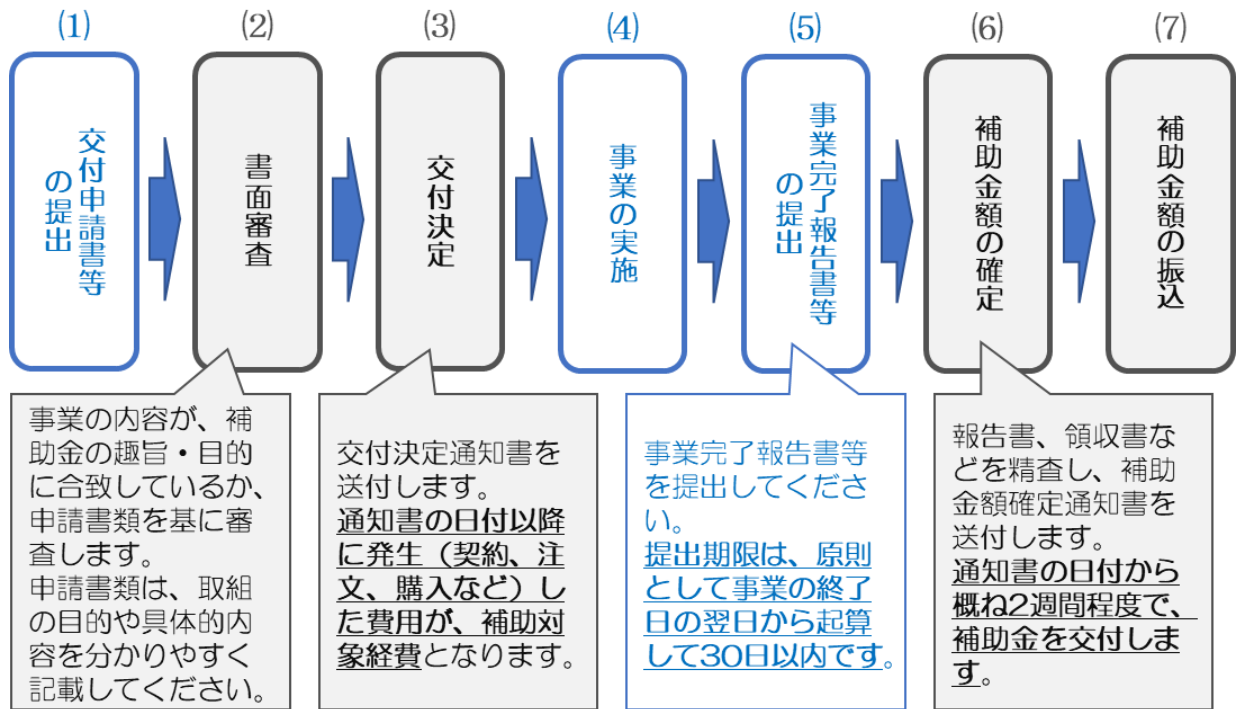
(1)

交付申請書等の提出

(2)

書面審査

(3)

交付決定

(4)

事業の実施

(5)

事業完了報告書等の提出

(6)

補助金額の確定

(7)

補助金額の振込

事業の内容が、補助金の趣旨・目的に合致しているか、申請書類を基に審査します。
申請書類は、取組の目的や具体的内容を分かりやすく記載してください。

交付決定通知書を送付します。
通知書の日付以降に発生（契約、注文、購入など）した費用が、補助対象経費となります。

事業完了報告書等を提出してください。
提出期限は、原則として事業の終了日の翌日から起算して30日以内です。

報告書、領収書などを精査し、補助金額確定通知書を送付します。
通知書の日付から概ね2週間程度で、補助金を交付します。